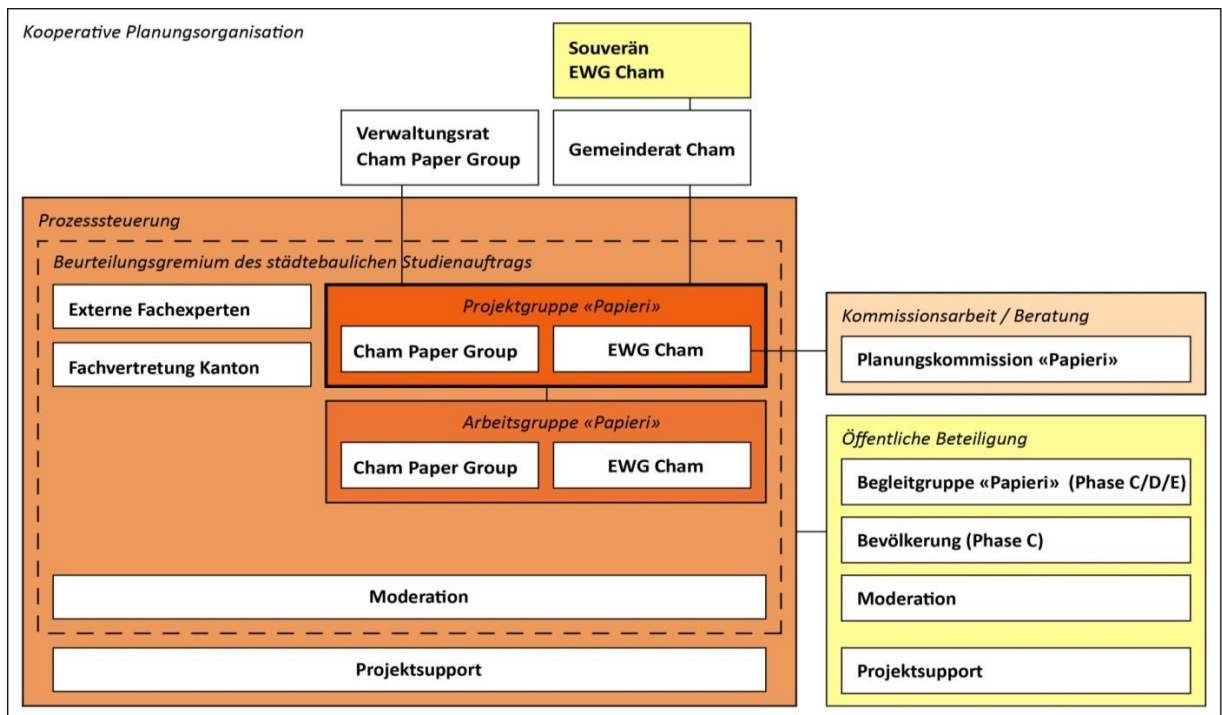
Kooperative Planungsorganisation

Souverän
EWG Cham

Verwaltungsrat
Cham Paper Group

Gemeinderat Cham

Prozesssteuerung

Beurteilungsgremium des städtebaulichen Studienauftrags

Externe Fachexperten

Fachvertretung Kanton

Projektgruppe «Papieri»

Cham Paper Group

EWG Cham

Arbeitsgruppe «Papieri»

Cham Paper Group

EWG Cham

Moderation

Projektsupport

Kommissionsarbeit / Beratung

Planungskommission «Papieri»

Öffentliche Beteiligung

Begleitgruppe «Papieri» (Phase C/D/E)

Bevölkerung (Phase C)

Moderation

Projektsupport